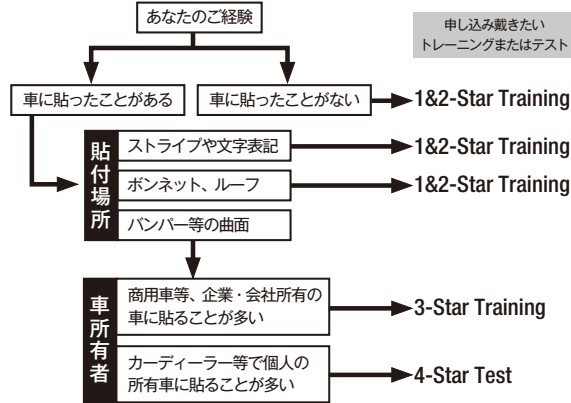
あなたのご経験

申し込み戴きたいトレーニングまたはテスト

車に貼ったことがある

車に貼ったことがない

1&2-Star Training

貼付場所

ストライプや文字表記

1&2-Star Training

ボンネット、ルーフ

1&2-Star Training

バンパー等の曲面

車所有者

商用車等、企業・会社所有の車に貼ることが多い

3-Star Training

カーディーラー等で個人の所有車に貼ることが多い

4-Star Test